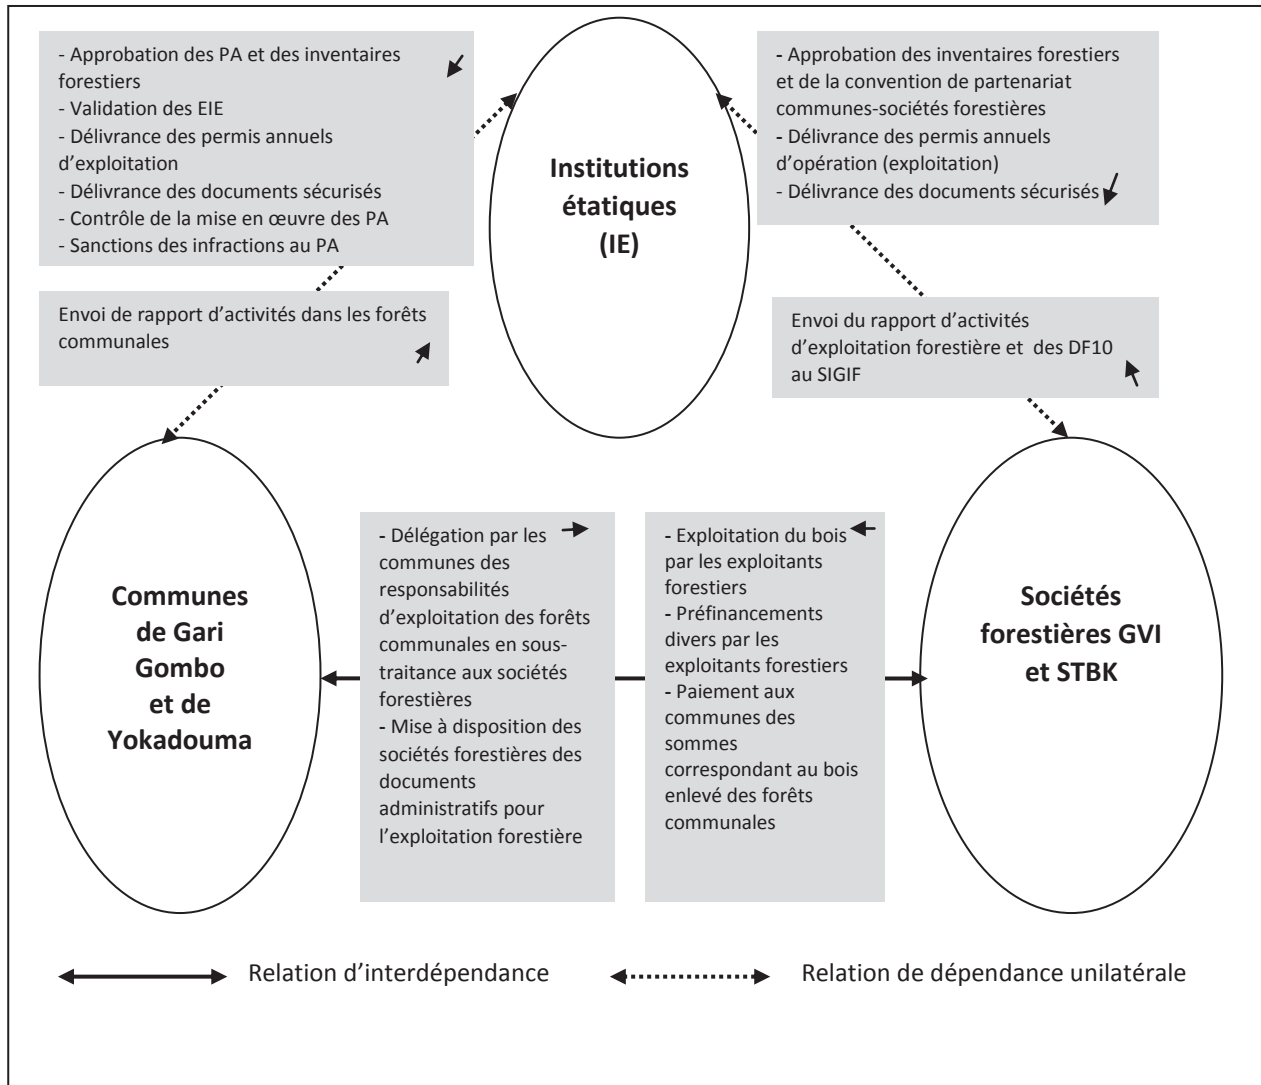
- Approbation des PA et des inventaires forestiers
- Validation des EIE
- Délivrance des permis annuels d'exploitation
- Délivrance des documents sécurisés
- Contrôle de la mise en œuvre des PA
- Sanctions des infractions au PA

Institutions étatiques (IE)

- Approbation des inventaires forestiers et de la convention de partenariat communes-sociétés forestières
- Délivrance des permis annuels d'opération (exploitation)
- Délivrance des documents sécurisés

Envoi de rapport d'activités dans les forêts communales

Envoi du rapport d'activités d'exploitation forestière et des DF10 au SIGIF

Communes de Gari Gombo et de Yokadouma

- Délégation par les communes des responsabilités d'exploitation des forêts communales en sous-traitance aux sociétés forestières
- Mise à disposition des sociétés forestières des documents administratifs pour l'exploitation forestière

- Exploitation du bois par les exploitants forestiers
- Préfinancements divers par les exploitants forestiers
- Paiement aux communes des sommes correspondant au bois enlevé des forêts communales

Sociétés forestières GVI et STBK

Relation d'interdépendance

Relation de dépendance unilatérale